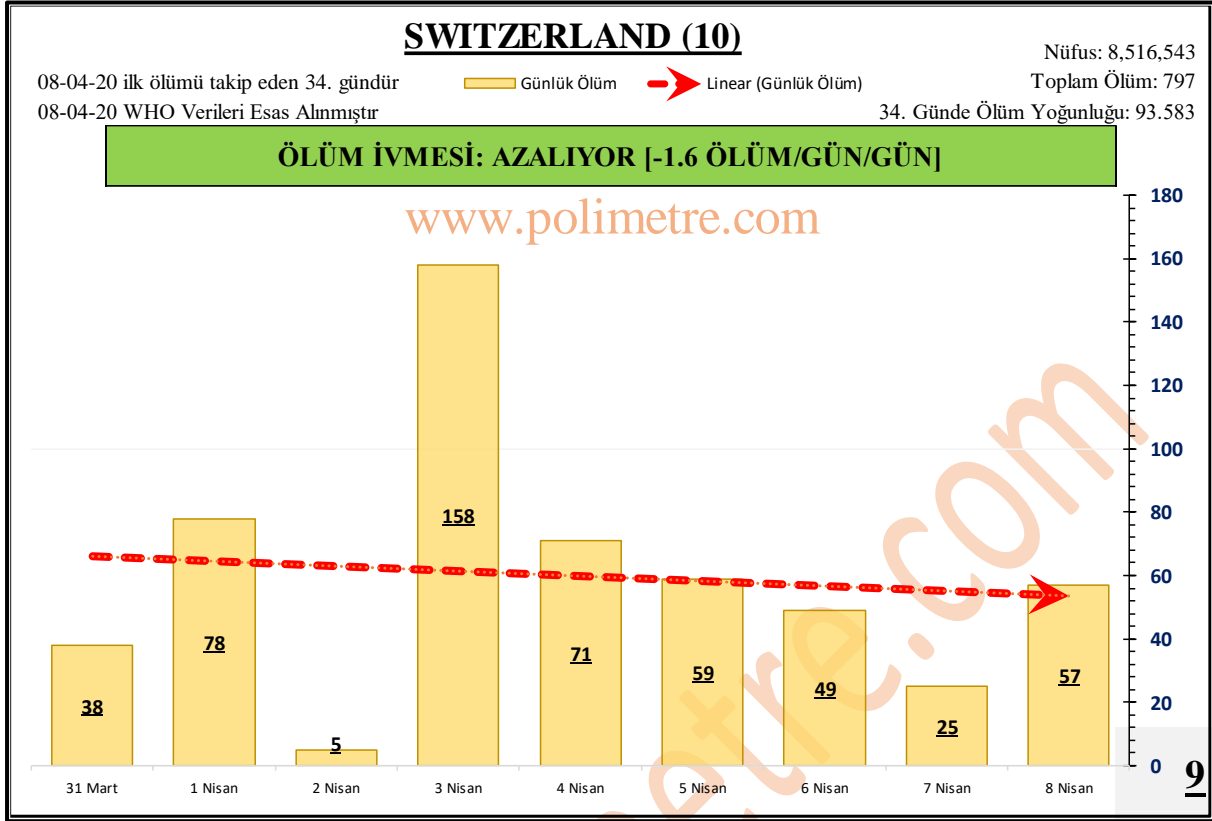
SWITZERLAND (10)

Nüfus: 8,516,543

08-04-20 ilk ölümü takip eden 34. gündür

Günlük Ölüm

Linear (Günlük Ölüm)

Toplam Ölüm: 797

08-04-20 WHO Verileri Esas Alınmıştır

34. Günde Ölüm Yoğunluğu: 93.583

ÖLÜM İVMESİ: AZALIYOR [-1.6 ÖLÜM/GÜN/GÜN]

www.polimetre.com

| 31 Mart | 1 Nisan | 2 Nisan | 3 Nisan | 4 Nisan | 5 Nisan | 6 Nisan | 7 Nisan | 8 Nisan |
|---|---|---|---|---|---|---|---|---|
| 38 | 78 | 5 | 158 | 71 | 59 | 49 | 25 | 57 |

180
160
140
120
100
80
60
40
20
0

polimetre.com

9